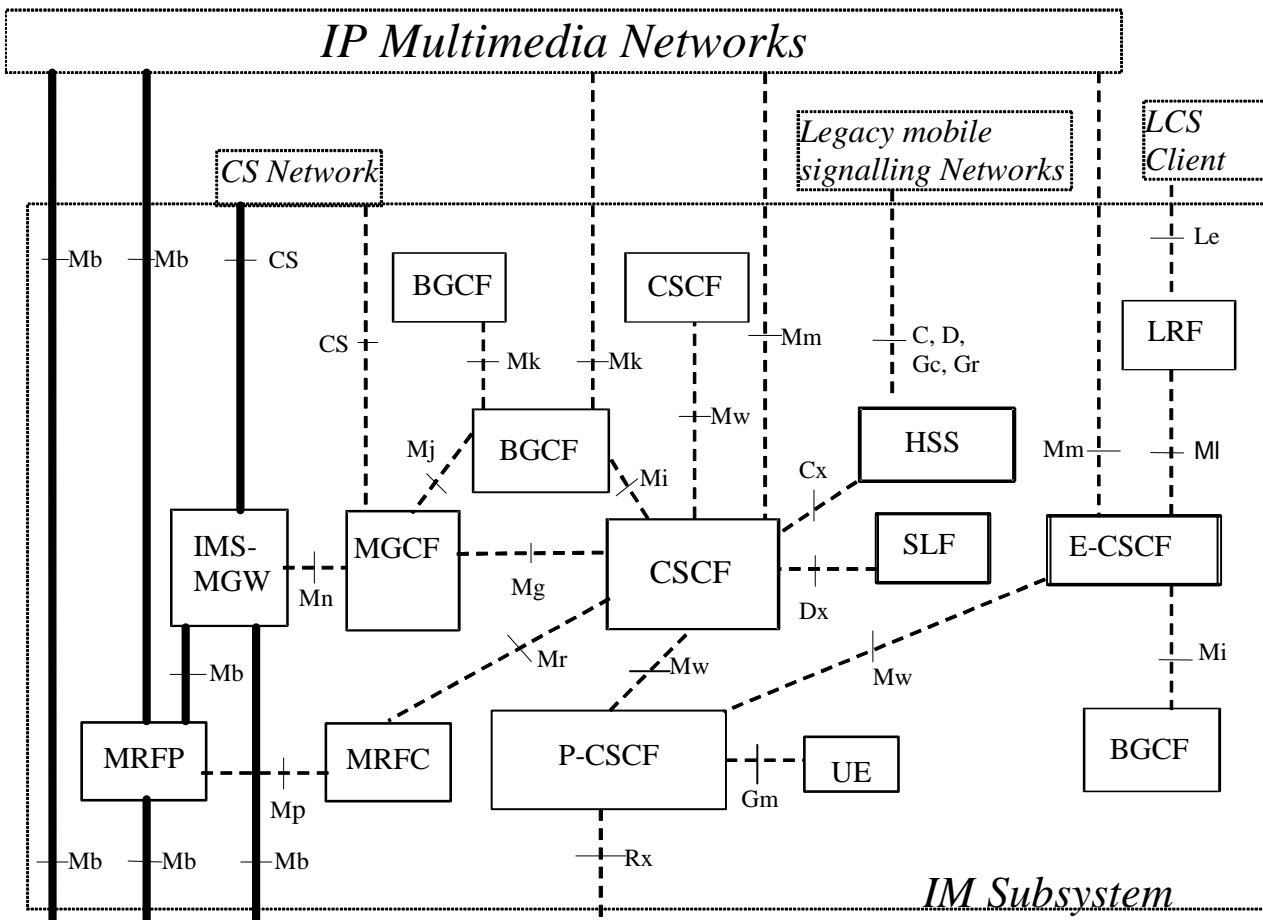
IP Multimedia Networks

CS Network

Legacy mobile signalling Networks

LCS Client

Mb

Mb

CS

Le

BGCF

CSCF

CS

Mk

Mk

Mm

C, D, Gc, Gr

LRF

Mw

BGCF

HSS

Mj

Mi

Cx

Mm

Ml

IMS-MGW

MGCF

CSCF

SLF

E-CSCF

Mn

Mg

Dx

Mb

Mr

Mw

Mw

Mi

MRFP

MRFC

P-CSCF

UE

BGCF

Mp

Gm

Mb

Mb

Mb

Rx

IM Subsystem